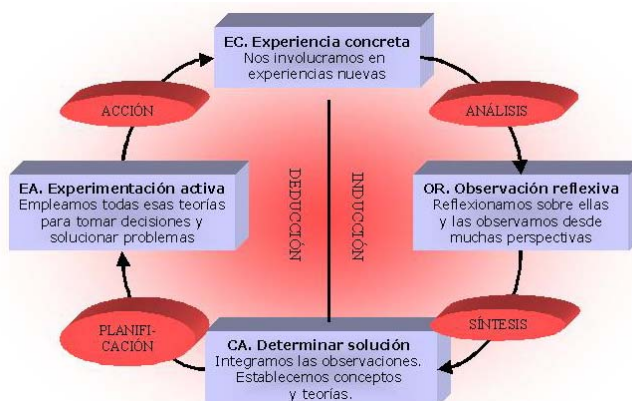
EC. Experiencia concreta
Nos involucramos en experiencias nuevas

ANÁLISIS

OR. Observación reflexiva
Reflexionamos sobre ellas y las observamos desde muchas perspectivas

SÍNTESIS

CA. Determinar solución
Integramos las observaciones. Establecemos conceptos y teorías.

PLANIFICACIÓN

EA. Experimentación activa
Empleamos todas esas teorías para tomar decisiones y solucionar problemas

ACCIÓN

DEDUCCIÓN

INDUCCIÓN